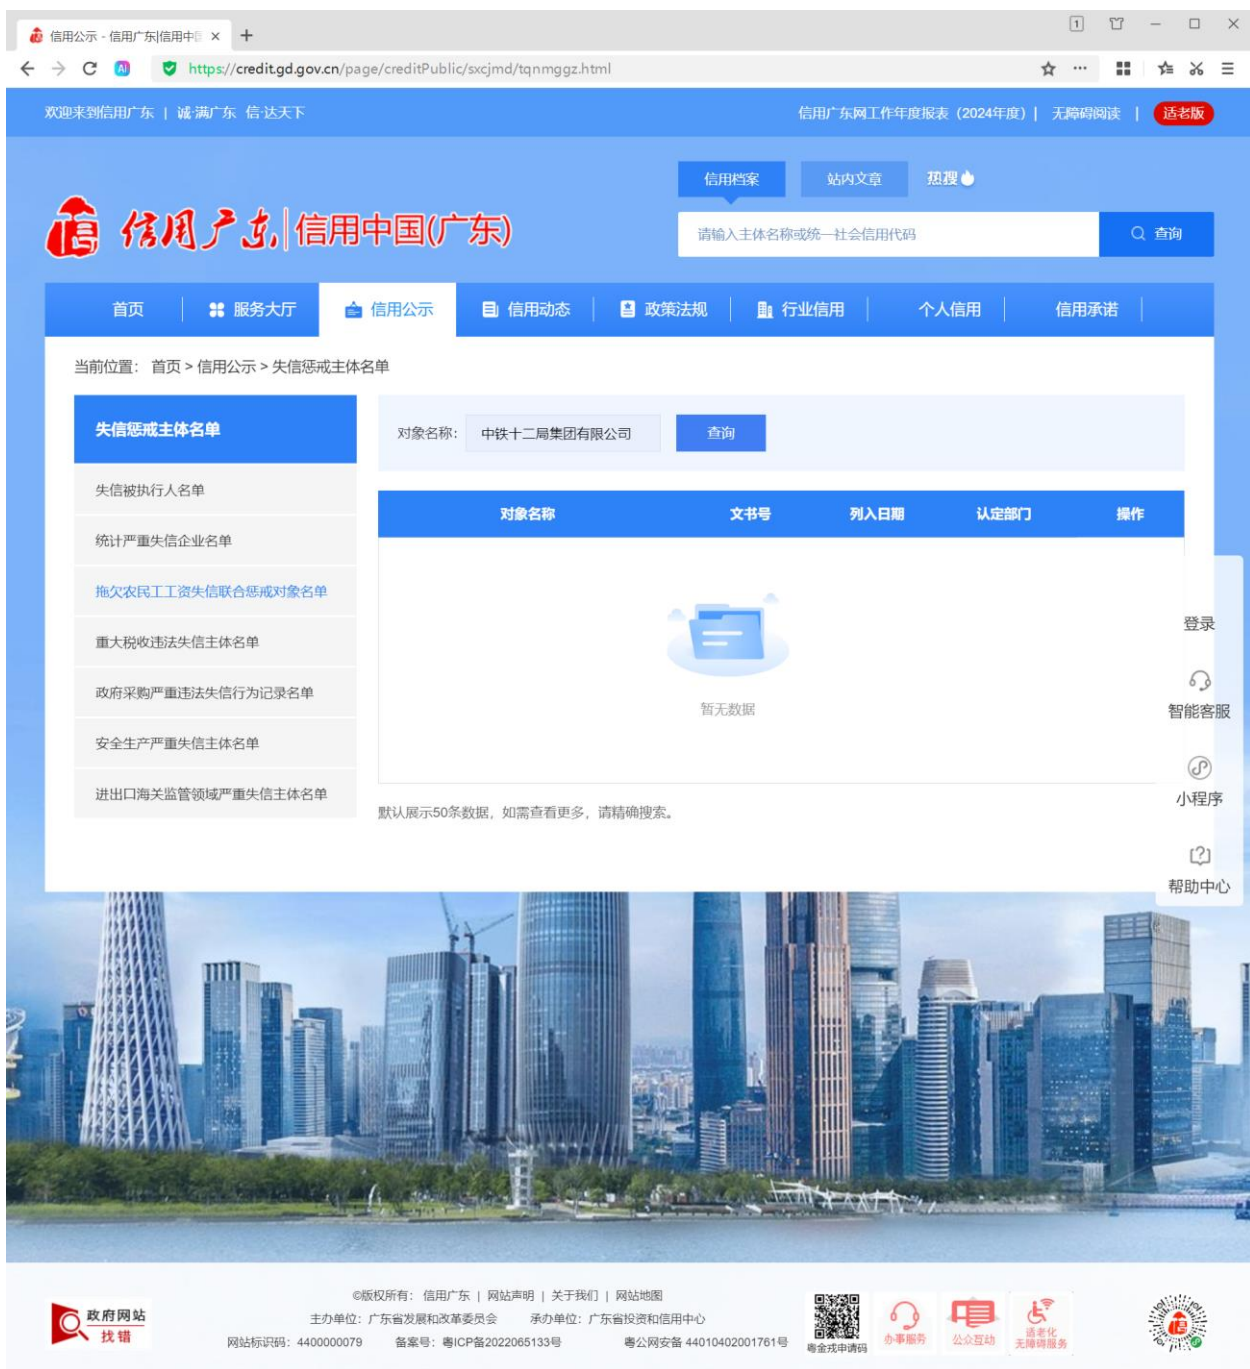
信用公示 - 信用广东|信用中国

https://credit.gd.gov.cn/page/creditPublic/sxcjmd/tqnmggz.html

欢迎来到信用广东 | 诚·满广东 信·达天下

信用广东网工作年度报表（2024年度） | 无障碍阅读 | 适老版

信用广东 | 信用中国(广东)

信用档案 站内文章 热搜

请输入主体名称或统一社会信用代码

查询

首页 | 服务大厅 | 信用公示 | 信用动态 | 政策法规 | 行业信用 | 个人信用 | 信用承诺

当前位置： 首页 > 信用公示 > 失信惩戒主体名单

失信惩戒主体名单

失信被执行人名单

统计严重失信企业名单

拖欠农民工工资失信联合惩戒对象名单

重大税收违法失信主体名单

政府采购严重违法失信行为记录名单

安全生产严重失信主体名单

进出口海关监管领域严重失信主体名单

对象名称： 中铁十二局集团有限公司 查询

| 对象名称 | 文书号 | 列入日期 | 认定部门 | 操作 |
|---|---|---|---|---|

暂无数据

默认展示50条数据，如需查看更多，请精确搜索。

登录

智能客服

小程序

帮助中心

©版权所有：信用广东 | 网站声明 | 关于我们 | 网站地图

主办单位：广东省发展和改革委员会 承办单位：广东省投资和信用中心

网站标识码：4400000079 备案号：粤ICP备2022065133号 粤公网安备 44010402001761号

政府网站 找错

粤金戎申请码

办事服务

公众互动

适老化无障碍服务